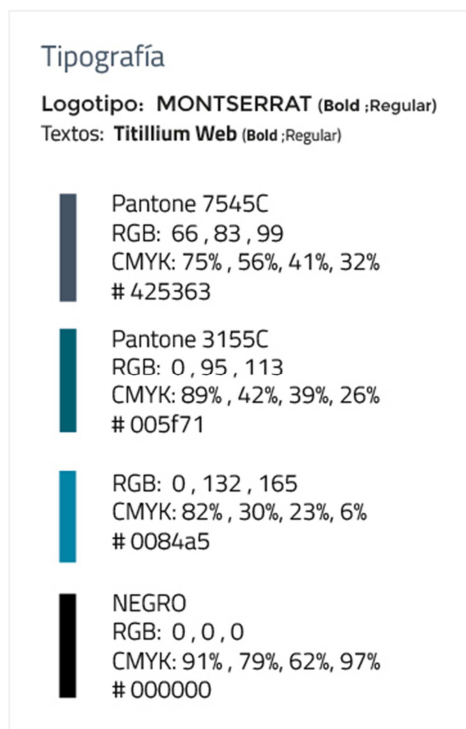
Tipografía

Logotipo: MONTSERRAT (Bold ;Regular)
Textos: Titillium Web (Bold ;Regular)

Pantone 7545C
RGB: 66 , 83 , 99
CMYK: 75% , 56%, 41%, 32%
# 425363

Pantone 3155C
RGB: 0 , 95 , 113
CMYK: 89% , 42%, 39%, 26%
# 005f71

RGB: 0 , 132 , 165
CMYK: 82% , 30%, 23%, 6%
# 0084a5

NEGRO
RGB: 0 , 0 , 0
CMYK: 91% , 79%, 62%, 97%
# 000000